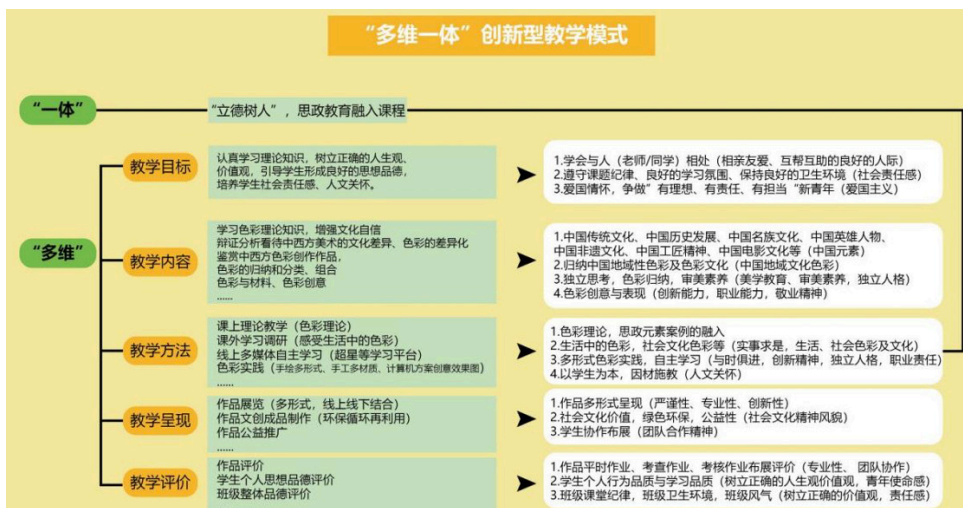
“多维一体”创新型教学模式

“一体”

“立德树人”，思政教育融入课程

“多维”

教学目标

认真学习理论知识，树立正确的人生观、价值观，引导学生形成良好的思想品德，培养学生社会责任感、人文关怀。

1.学会与人（老师/同学）相处（相亲友爱、互帮互助的良好的人际）
2.遵守课题纪律、良好的学习氛围、保持良好的卫生环境（社会责任感）
3.爱国情怀，争做”有理想、有责任、有担当“新青年（爱国主义）

教学内容

学习色彩理论知识，增强文化自信
辩证分析看待中西方美术的文化差异、色彩的差异化
鉴赏中西方色彩创作作品，
色彩的归纳和分类、组合
色彩与材料、色彩创意
……

1.中国传统文化、中国历史发展、中国名族文化、中国英雄人物、中国非遗文化、中国工匠精神、中国电影文化等（中国元素）
2.归纳中国地域性色彩及色彩文化（中国地域文化色彩）
3.独立思考，色彩归纳，审美素养（美学教育、审美素养，独立人格）
4.色彩创意与表现（创新能力，职业能力，敬业精神）

教学方法

课上理论教学（色彩理论）
课外学习调研（感受生活中的色彩）
线上多媒体自主学习（超星等学习平台）
色彩实践（手绘多形式、手工多材质、计算机方案创意效果图）
……

1.色彩理论，思政元素案例的融入
2.生活中的色彩，社会文化色彩等（实事求是，生活、社会色彩及文化）
3.多形式色彩实践，自主学习（与时俱进，创新精神，独立人格，职业责任）
4.以学生为本，因材施教（人文关怀）

教学呈现

作品展览（多形式，线上线下结合）
作品文创成品制作（环保循环再利用）
作品公益推广
……

1.作品多形式呈现（严谨性、专业性、创新性）
2.社会文化价值，绿色环保，公益性（社会文化精神风貌）
3.学生协作布展（团队合作精神）

教学评价

作品评价
学生个人思想品德评价
班级整体品德评价

1.作品平时作业、考查作业、考核作业布展评价（专业性、团队协作）
2.学生个人行为品质与学习品质（树立正确的人生观价值观，青年使命感）
3.班级课堂纪律，班级卫生环境，班级风气（树立正确的价值观，责任感）